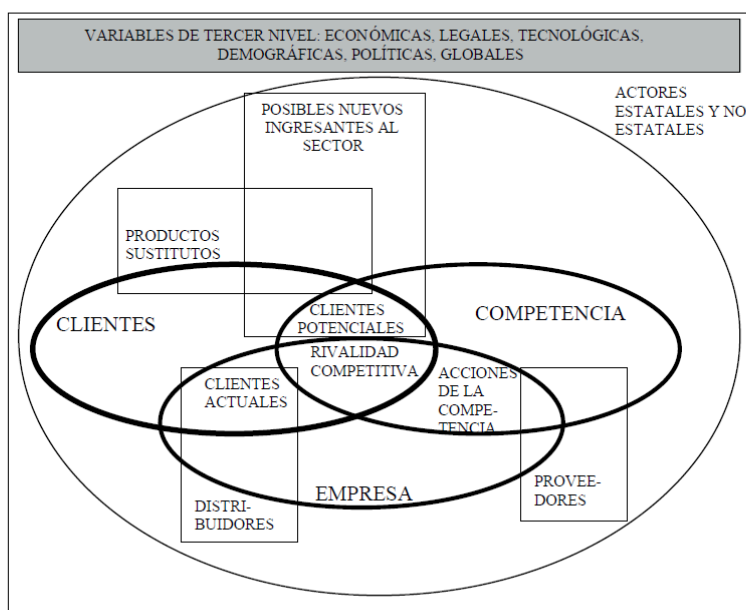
VARIABLES DE TERCER NIVEL: ECONÓMICAS, LEGALES, TECNOLÓGICAS, DEMOGRÁFICAS, POLÍTICAS, GLOBALES

ACTORES ESTATALES Y NO ESTATALES

POSIBLES NUEVOS INGRESANTES AL SECTOR

PRODUCTOS SUSTITUTOS

CLIENTES

CLIENTES POTENCIALES

COMPETENCIA

RIVALIDAD COMPETITIVA

CLIENTES ACTUALES

ACCIONES DE LA COMPETENCIA

EMPRESA

DISTRIBUIDORES

PROVEEDORES